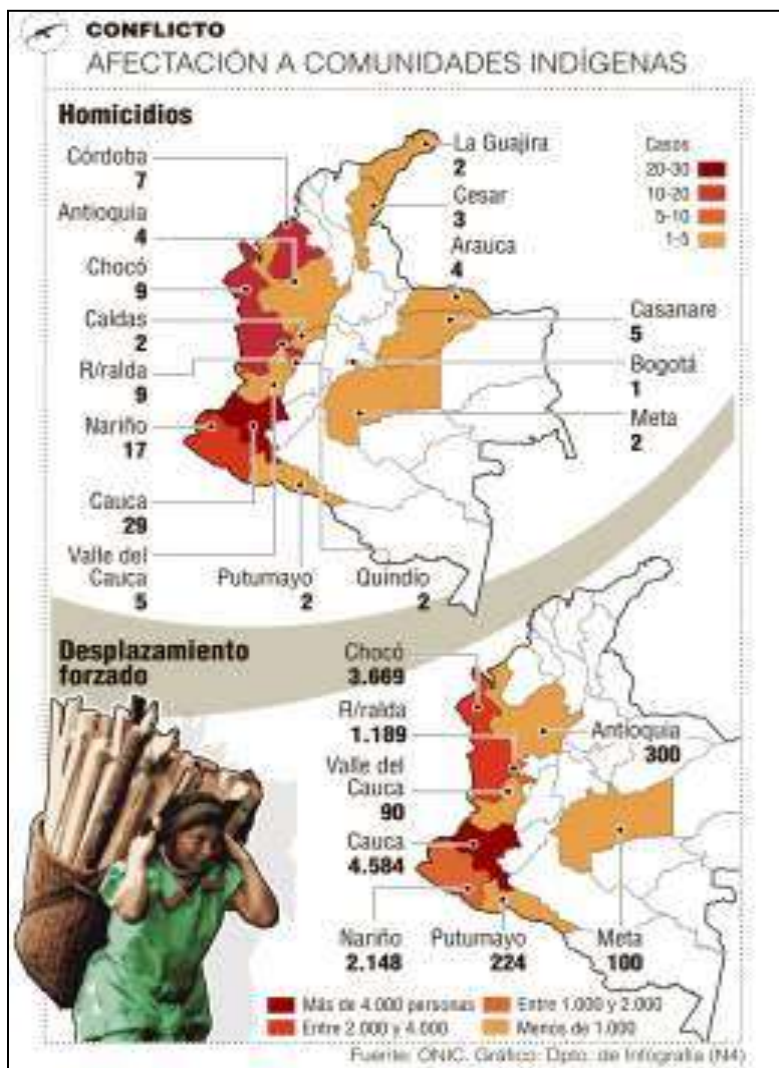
CONFLICTO
AFECTACIÓN A COMUNIDADES INDÍGENAS

Homicidios

Casos
20-30
10-20
5-10
1-5

Córdoba
7
Antioquia
4
Chocó
9
Caldas
2
R/ralda
9
Nariño
17
Cauca
29
Valle del Cauca
5
Putumayo
2
Quindío
2
La Guajira
2
Cesar
3
Arauca
4
Casanare
5
Bogotá
1
Meta
2

Desplazamiento forzado

Chocó
3.669
R/ralda
1.189
Valle del Cauca
90
Cauca
4.584
Nariño
2.148
Putumayo
224
Antioquia
300
Meta
100

Más de 4.000 personas
Entre 2.000 y 4.000
Entre 1.000 y 2.000
Menos de 1.000

Fuente: ONIC. Gráfico: Dpto. de Infografía (N4)